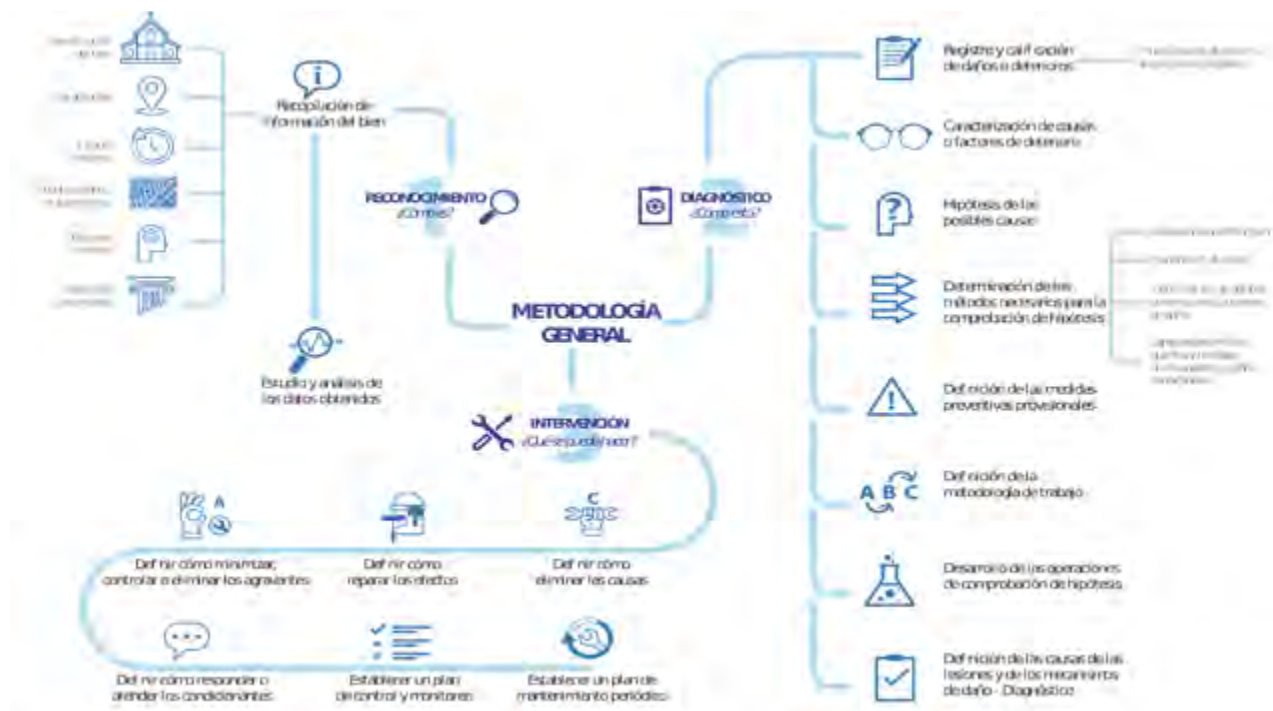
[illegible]

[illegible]

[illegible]

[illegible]

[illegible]

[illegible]

Recopilación de información del bien

RECONOCIMIENTO ¿Cómo es?

Estudio y análisis de los datos obtenidos

DIAGNÓSTICO ¿Cómo está?

METODOLOGÍA GENERAL

INTERVENCIÓN ¿Qué se puede hacer?

Registro y calificación de daños o deterioros

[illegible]

Caracterización de causas o factores de deterioro

Hipótesis de las posibles causas

Determinación de los métodos necesarios para la comprobación de hipótesis

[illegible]

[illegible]

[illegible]

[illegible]

Definición de las medidas preventivas provisionales

Definición de la metodología de trabajo

Desarrollo de las operaciones de comprobación de hipótesis

Definición de las causas de las lesiones y de los mecanismos de daño - Diagnóstico

A

Definir cómo minimizar, controlar o eliminar los agravantes

Definir cómo reparar los efectos

C

Definir cómo eliminar las causas

Definir cómo responder o atender los condicionantes

Establecer un plan de control y monitoreo

Establecer un plan de mantenimiento periódico